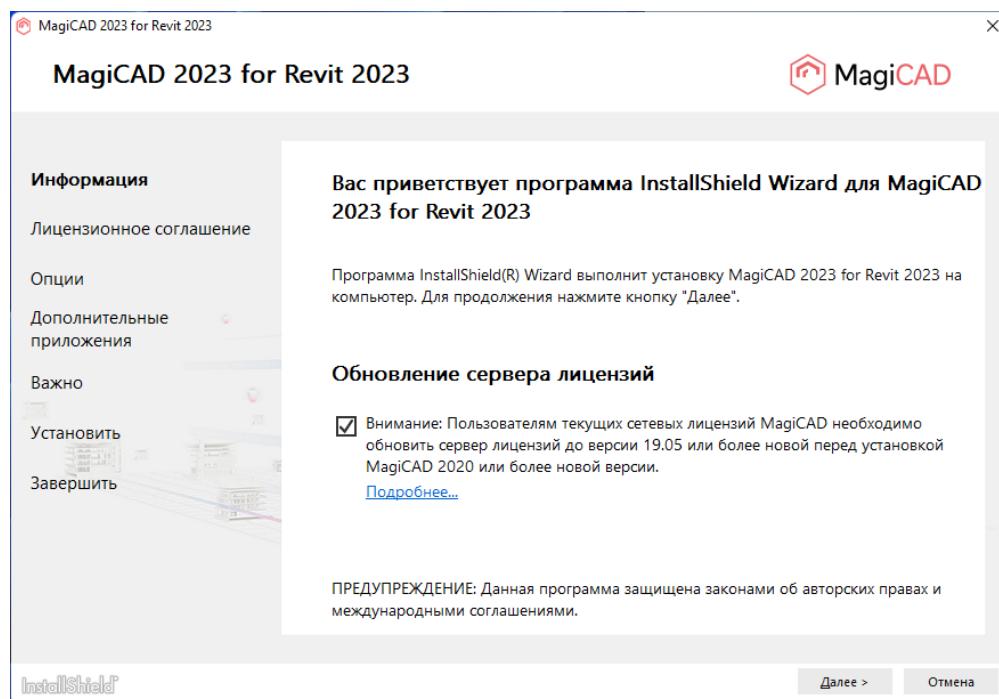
MagiCAD 2023 for Revit 2023

MagiCAD 2023 for Revit 2023

MagiCAD

Информация

Лицензионное соглашение

Опции

Дополнительные приложения

Важно

Установить

Завершить

Вас приветствует программа InstallShield Wizard для MagiCAD 2023 for Revit 2023

Программа InstallShield(R) Wizard выполнит установку MagiCAD 2023 for Revit 2023 на компьютер. Для продолжения нажмите кнопку "Далее".

Обновление сервера лицензий

Внимание: Пользователям текущих сетевых лицензий MagiCAD необходимо обновить сервер лицензий до версии 19.05 или более новой перед установкой MagiCAD 2020 или более новой версии.

Подробнее...

ПРЕДУПРЕЖДЕНИЕ: Данная программа защищена законами об авторских правах и международными соглашениями.

InstallShield

Далее >

Отмена